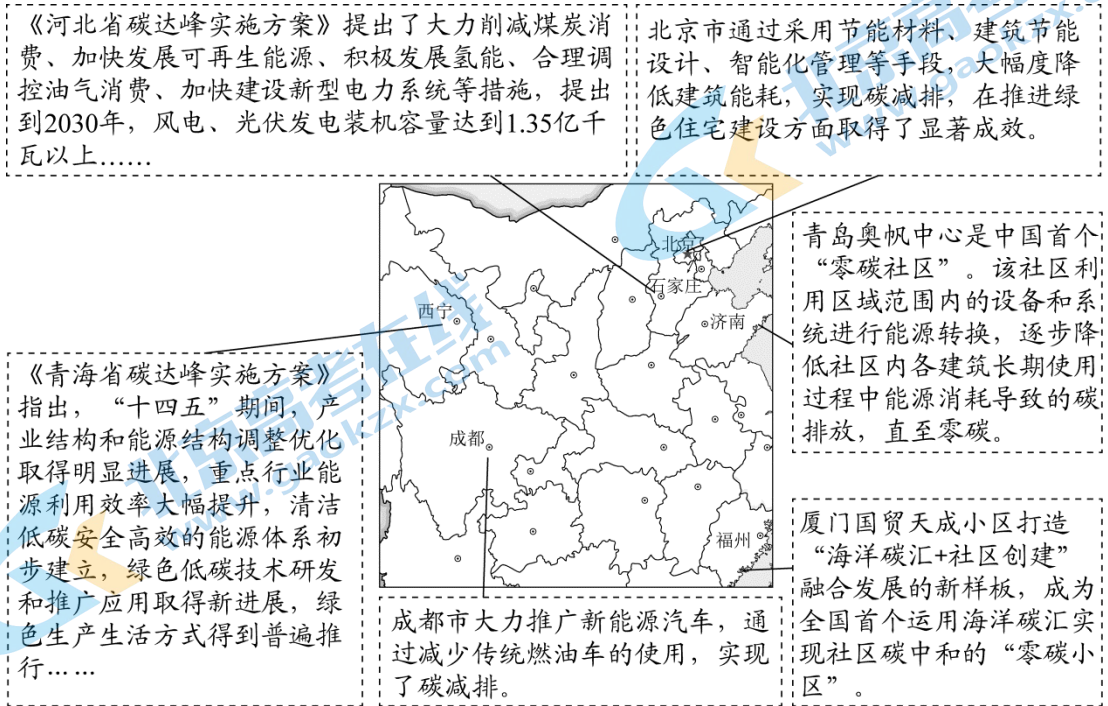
《河北省碳达峰实施方案》提出了大力削减煤炭消费、加快发展可再生能源、积极发展氢能、合理调控油气消费、加快建设新型电力系统等措施，提出到2030年，风电、光伏发电装机容量达到1.35亿千瓦以上……

北京市通过采用节能材料、建筑节能设计、智能化管理等手段，大幅度降低建筑能耗，实现碳减排，在推进绿色住宅建设方面取得了显著成效。

北京

石家庄

西宁

济南

成都

福州

青岛奥帆中心是中国首个“零碳社区”。该社区利用区域范围内的设备和系统进行能源转换，逐步降低社区内各建筑长期使用过程中能源消耗导致的碳排放，直至零碳。

《青海省碳达峰实施方案》指出，“十四五”期间，产业结构和能源结构调整优化取得明显进展，重点行业能源利用效率大幅提升，清洁低碳安全高效的能源体系初步建立，绿色低碳技术研发和推广应用取得新进展，绿色生产生活方式得到普遍推行……

成都市大力推广新能源汽车，通过减少传统燃油车的使用，实现了碳减排。

厦门国贸天成小区打造“海洋碳汇+社区创建”融合发展的新样板，成为全国首个运用海洋碳汇实现社区碳中和的“零碳小区”。